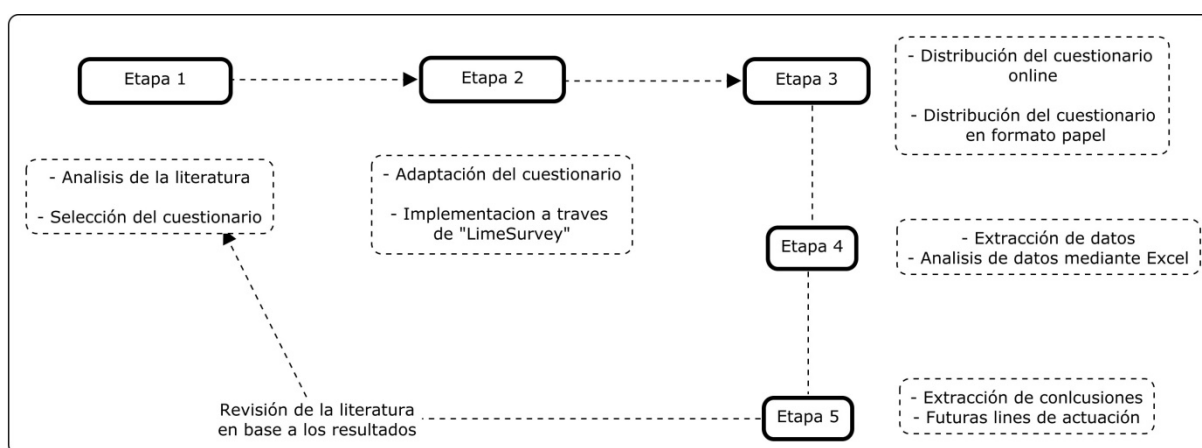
Etapa 1

Etapa 2

Etapa 3

- Distribución del cuestionario online

- Distribución del cuestionario en formato papel

- Analisis de la literatura

- Selección del cuestionario

- Adaptación del cuestionario

- Implementacion a traves de "LimeSurvey"

Etapa 4

- Extracción de datos
- Analisis de datos mediante Excel

Revisión de la literatura en base a los resultados

Etapa 5

- Extracción de conlcusiones
- Futuras lines de actuación